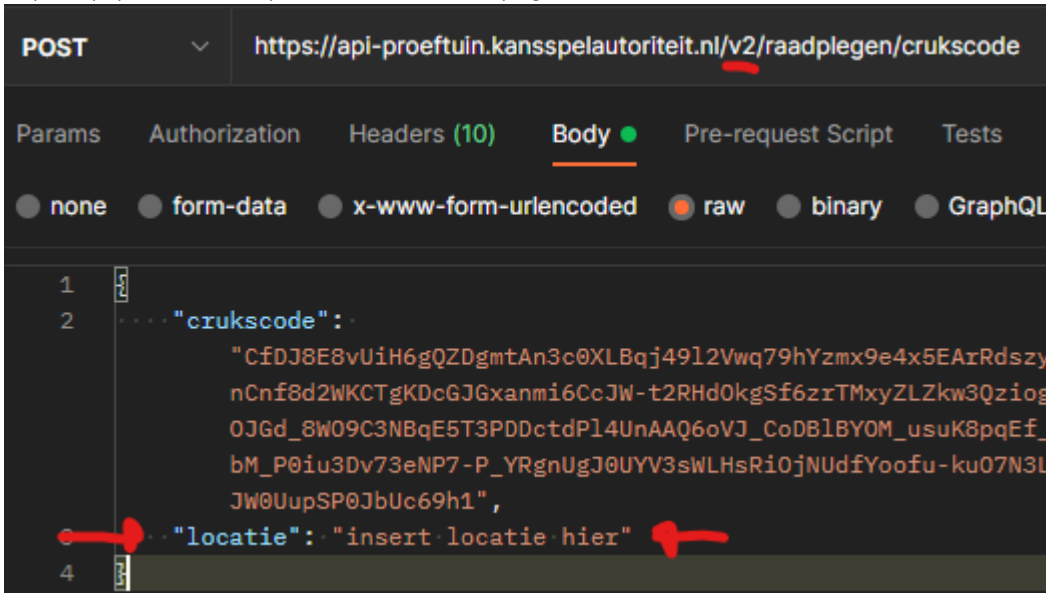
POST https://api-proeftuin.kansspelautoriteit.nl/v2/raadplegen/crukscode

Params Authorization Headers (10) Body Pre-request Script Tests

none form-data x-www-form-urlencoded raw binary GraphQL

1 {
2 "crukscode":
"CfDJ8E8vUiH6gQZDgmtAn3c0XLBqj49l2Vwq79hYzmx9e4x5EArRdszy
nCnf8d2WKCTgKDcGJGxanmi6CcJW-t2RHdOkgSf6zrTMxyZLZkw3Qziog
OJGd_8WO9C3NBqE5T3PDDctdPl4UnAAQ6oVJ_CoDBlBYOM_usuK8pqEf_
bM_P0iu3Dv73eNP7-P_YRgnUgJ0UYV3sWLHsRiOjNUdfYoofu-kuO7N3L
JW0UupSP0JbUc69h1",
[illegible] "locatie": "insert locatie hier"
4 }